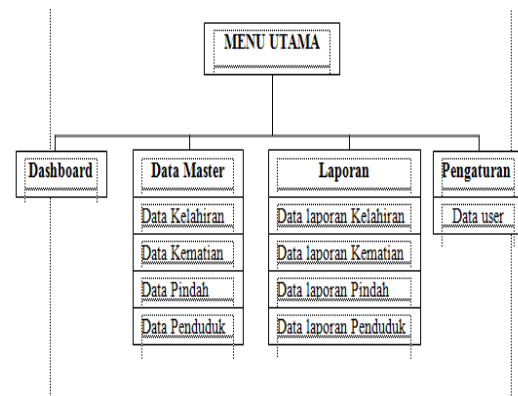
MENU UTAMA

Dashboard

Data Master
Data Kelahiran
Data Kematian
Data Pindah
Data Penduduk

Laporan
Data laporan Kelahiran
Data laporan Kematian
Data laporan Pindah
Data laporan Penduduk

Pengaturan
Data user